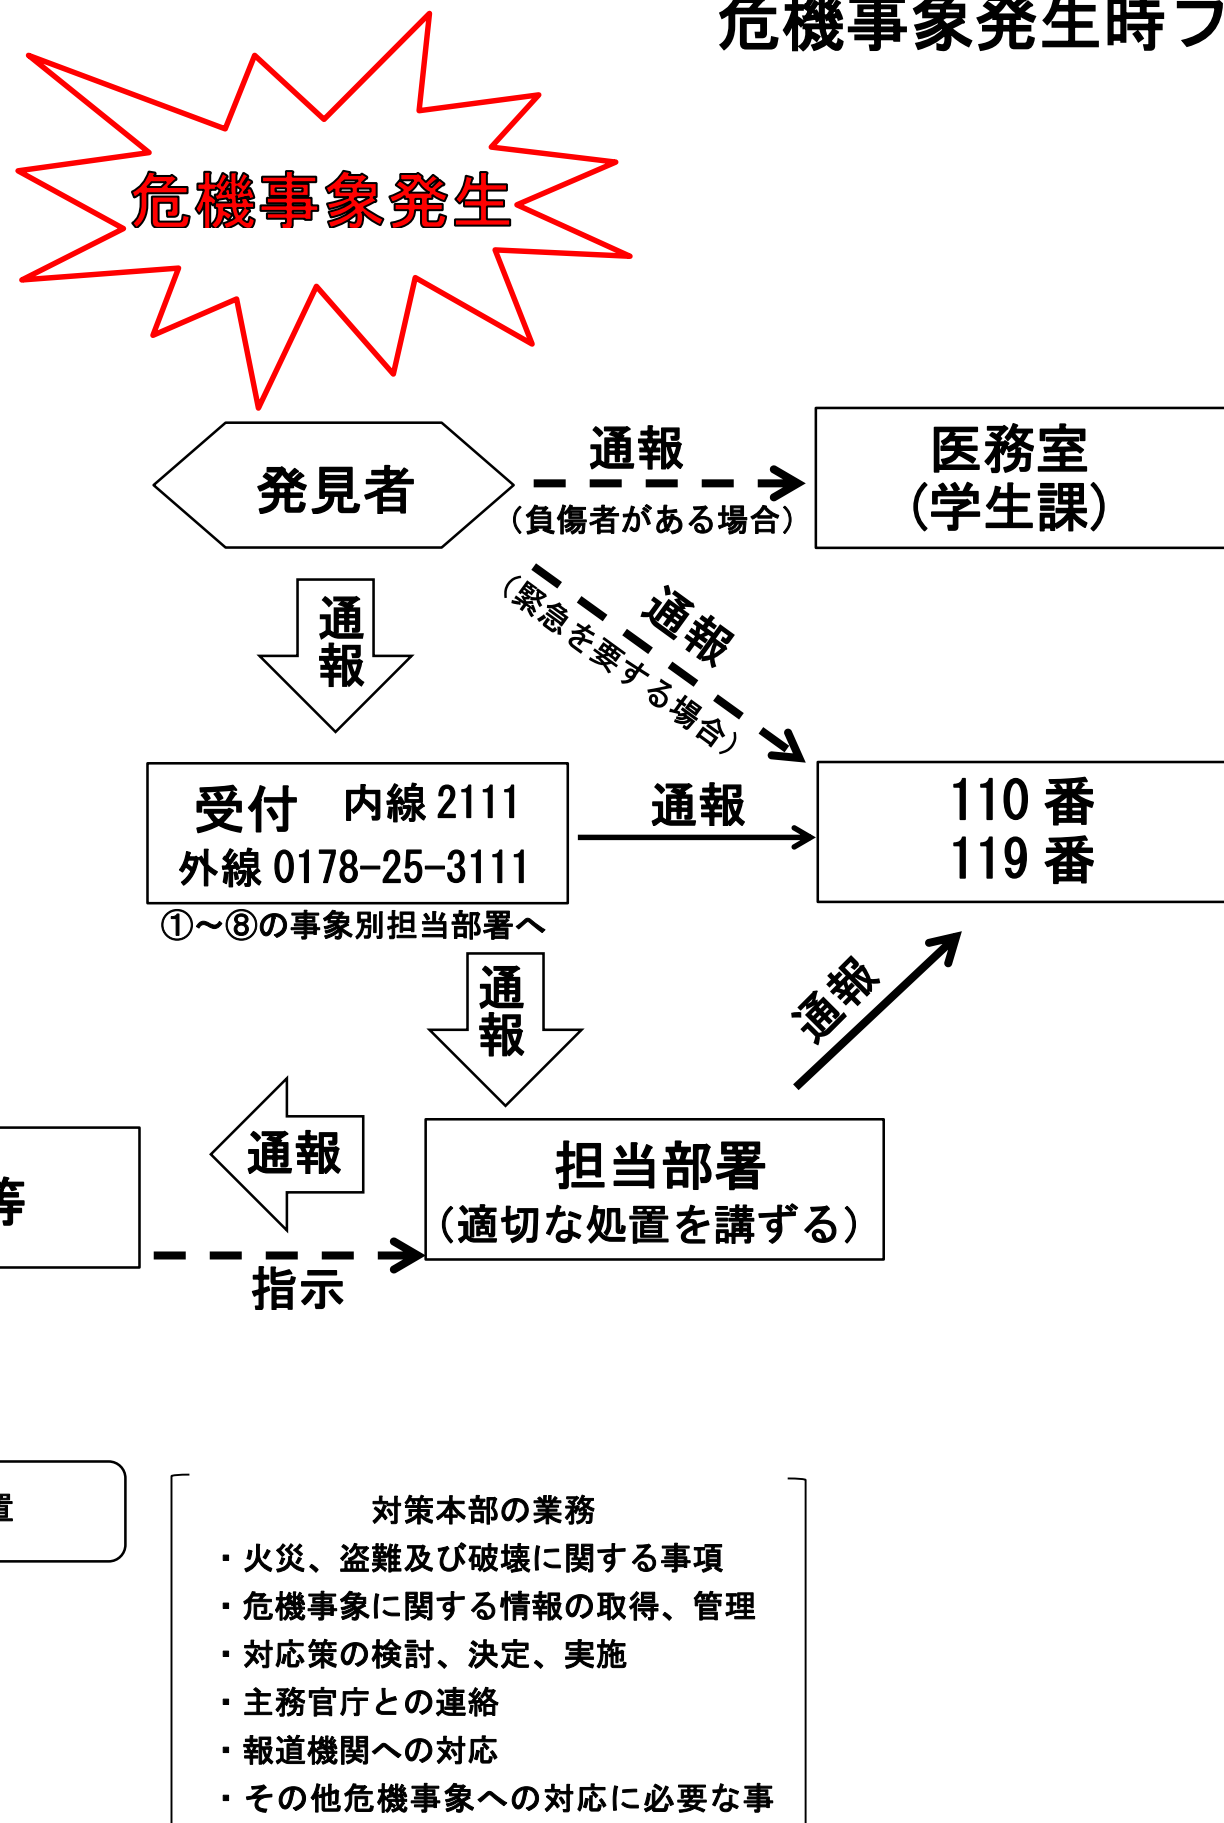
危機事象発生時フ

危機事象発生

発見者

通報
（負傷者がある場合）

医務室
（学生課）

通報

通報
（緊急を要する場合）

受付　内線 2111
外線 0178-25-3111

通報

110 番
119 番

①～⑧の事象別担当部署へ

通報

通報

等

通報

担当部署
（適切な処置を講ずる）

指示

置

対策本部の業務
・火災、盗難及び破壊に関する事項
・危機事象に関する情報の取得、管理
・対応策の検討、決定、実施
・主務官庁との連絡
・報道機関への対応
・その他危機事象への対応に必要な事